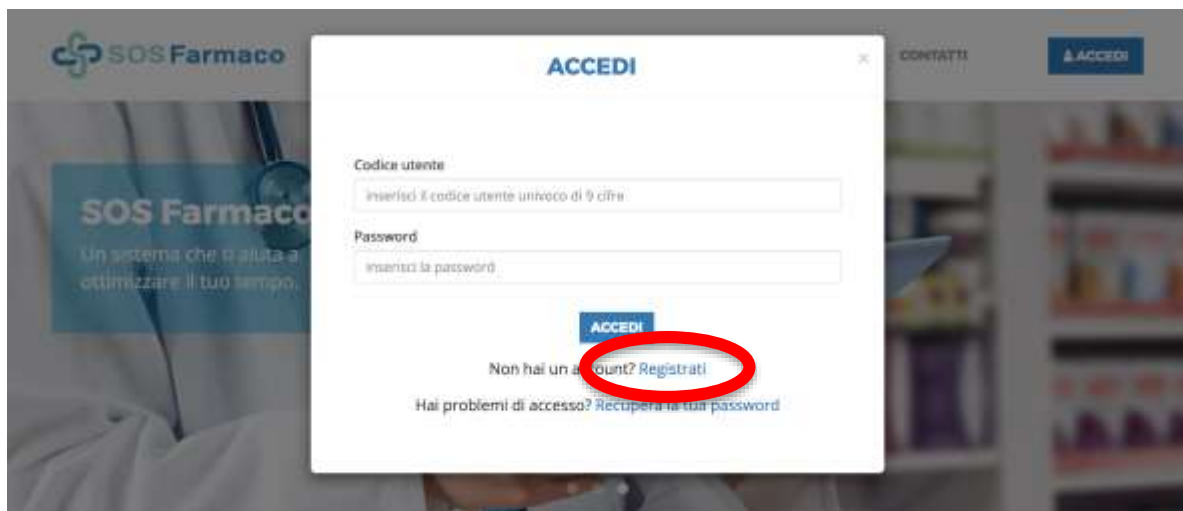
SOS Farmaco

CONTATTI

ACCEDI

SOS Farmaco

Un sistema che ti aiuta a ottimizzare il tuo tempo.

ACCEDI

×

Codice utente

Inserisci il codice utente univoco di 9 cifre

Password

Inserisci la password

ACCEDI

Non hai un a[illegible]ount? Registrati

Hai problemi di accesso? Recupera la tua password